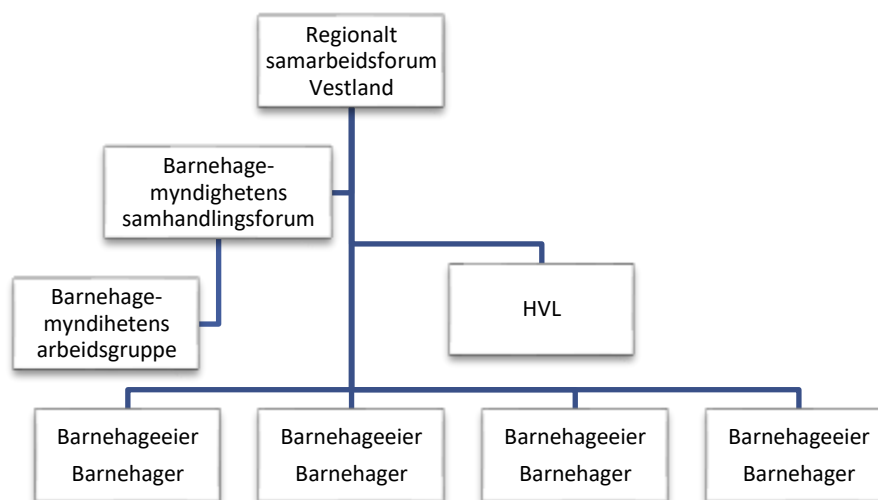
Regionalt samarbeidsforum Vestland

Barnehage-myndighetens samhandlingsforum

Barnehage-myndihetens arbeidsgruppe

HVL

Barnehageeier Barnehager

Barnehageeier Barnehager

Barnehageeier Barnehager

Barnehageeier Barnehager